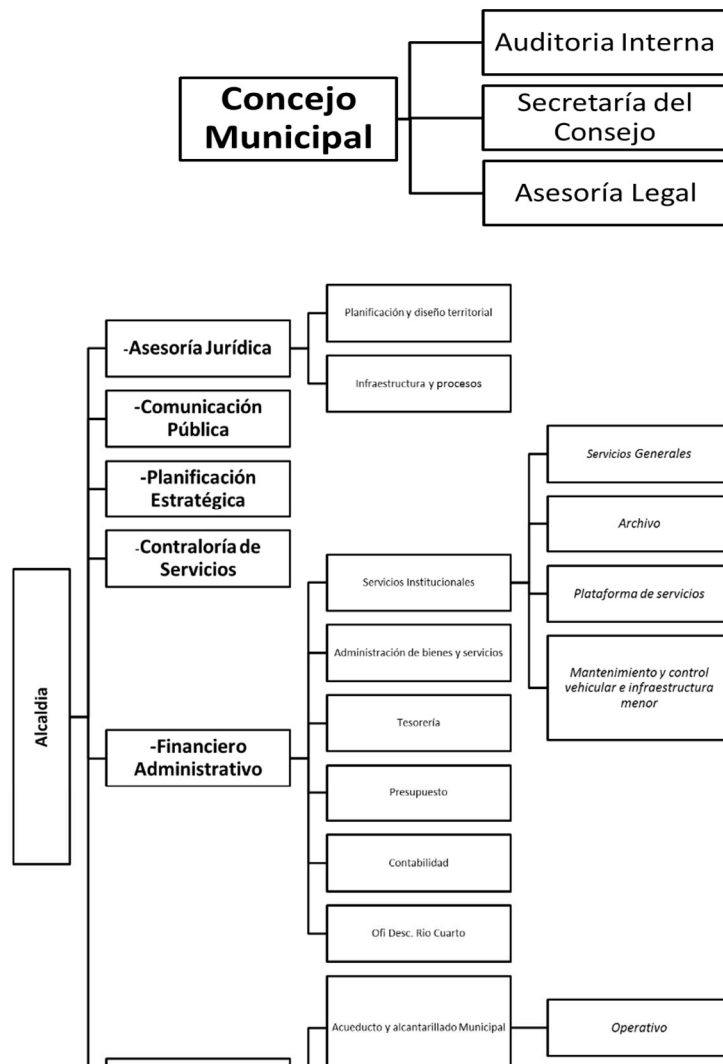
Concejo Municipal

Auditoria Interna

Secretaría del Consejo

Asesoría Legal

Alcaldia

-Asesoría Jurídica

Planificación y diseño territorial

Infraestructura y procesos

-Comunicación Pública

-Planificación Estratégica

-Contraloría de Servicios

-Financiero Administrativo

Servicios Institucionales

Administración de bienes y servicios

Tesorería

Presupuesto

Contabilidad

Ofi Desc. Rio Cuarto

Servicios Generales

Archivo

Plataforma de servicios

Mantenimiento y control vehicular e infraestructura menor

Acueducto y alcantarillado Municipal

Operativo